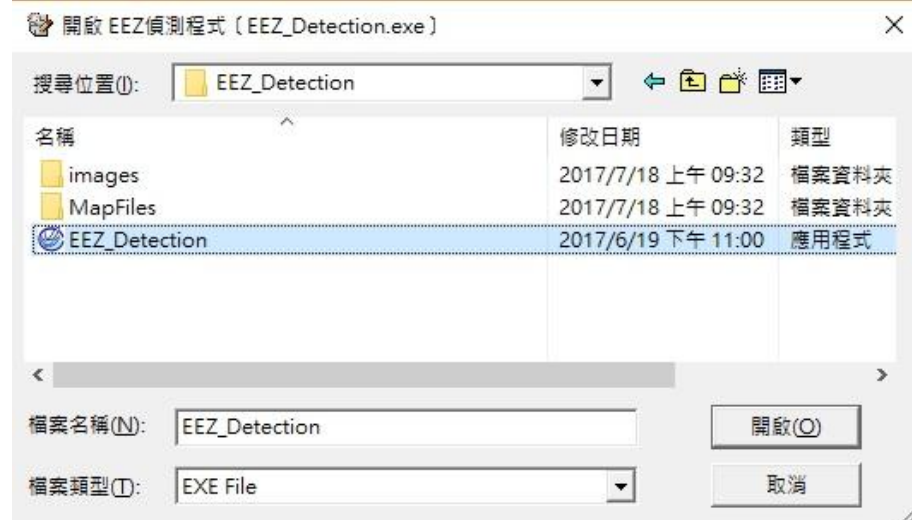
開啟 EEZ偵測程式〔EEZ_Detection.exe〕

搜尋位置(I): EEZ_Detection

| 名稱 | 修改日期 | 類型 |
|---|---|---|
| images | 2017/7/18 上午 09:32 | 檔案資料夾 |
| MapFiles | 2017/7/18 上午 09:32 | 檔案資料夾 |
| EEZ_Detection | 2017/6/19 下午 11:00 | 應用程式 |

檔案名稱(N): EEZ_Detection

開啟(O)

檔案類型(T): EXE File

取消